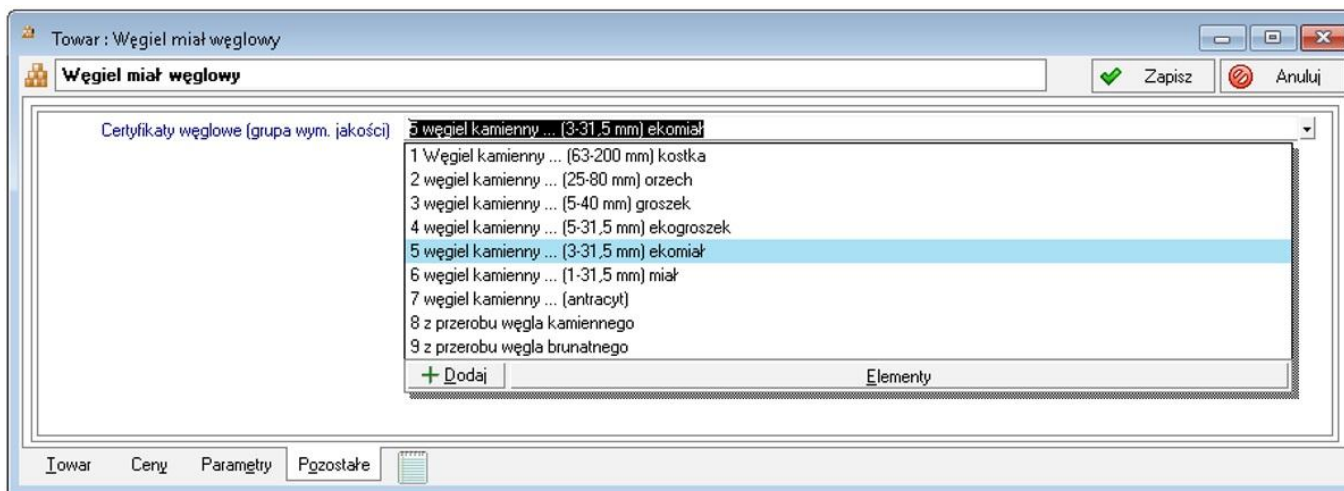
Towar : Węgiel miał węglowy

Węgiel miał węglowy

Zapisz

Anuluj

Certyfikaty węglowe (grupa wym. jakości)

5 węgiel kamienny ... (3-31,5 mm) ekomiał

1 Węgiel kamienny ... (63-200 mm) kostka
2 węgiel kamienny ... (25-80 mm) orzech
3 węgiel kamienny ... (5-40 mm) groszek
4 węgiel kamienny ... (5-31,5 mm) ekogroszek
5 węgiel kamienny ... (3-31,5 mm) ekomiał
6 węgiel kamienny ... (1-31,5 mm) miał
7 węgiel kamienny ... (antracyt)
8 z przerobu węgla kamiennego
9 z przerobu węgla brunatnego

+ Dodaj

Elementy

Towar Ceny Parametry Pozostałe